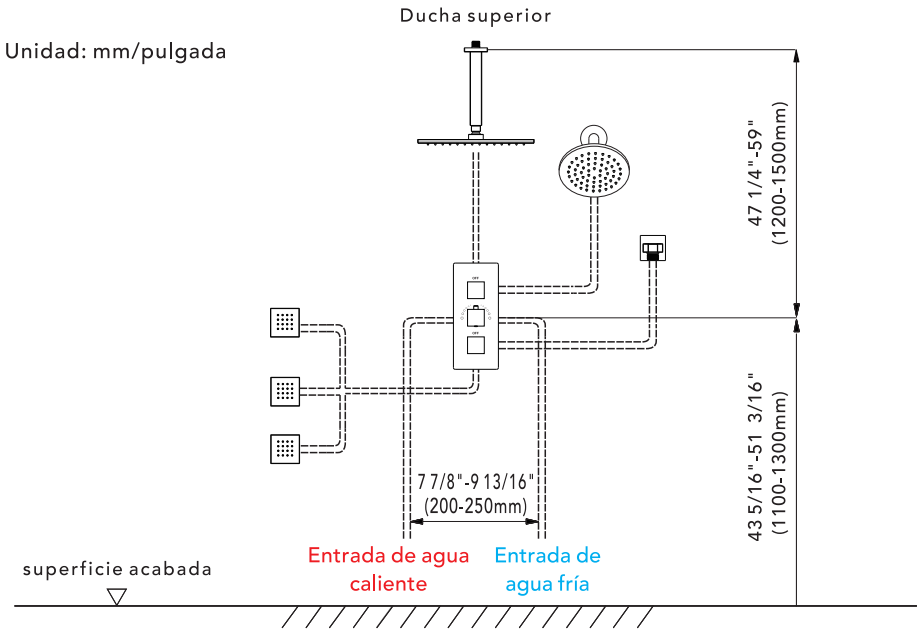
Ducha superior

Unidad: mm/pulgada

47 1/4"-59"
(1200-1500mm)

OFF

OFF

7 7/8"-9 13/16"
(200-250mm)

43 5/16"-51 3/16"
(1100-1300mm)

superficie acabada

Entrada de agua caliente

Entrada de agua fría